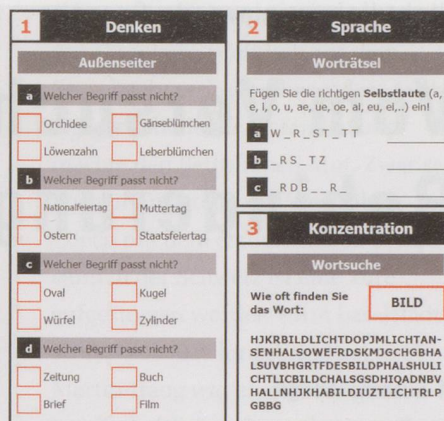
1 Denken

Außenseiter

a Welcher Begriff passt nicht?

Orchidee
Gänseblümchen
Löwenzahn
Leberblümchen

b Welcher Begriff passt nicht?

Nationalfeiertag
Muttertag
Ostern
Staatsfeiertag

c Welcher Begriff passt nicht?

Oval
Kugel
Würfel
Zylinder

d Welcher Begriff passt nicht?

Zeitung
Buch
Brief
Film

2 Sprache

Worträtsel

Fügen Sie die richtigen Selbstlaute (a, e, i, o, u, ae, ue, oe, ai, eu, ei,..) ein!

a W_R_ST_TT

b _RS_TZ

c _RDB__R_

3 Konzentration

Wortsuche

Wie oft finden Sie das Wort:

BILD

HJKRBILDLICHTDOPJMLICHTANSENHALSOWEFRDSKMJGCHGBHALSUVBHGRTFDESBILDPHALSHULICHTLICBILDCHALSGSDHIQADNBVHALLNHJKHABILDIUZTLICHTRLPGBBG